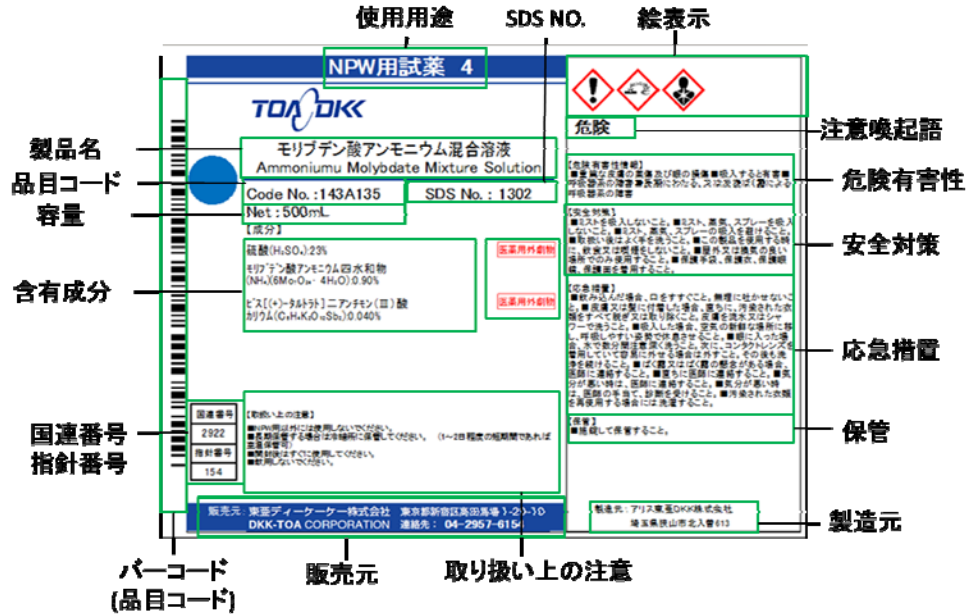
使用用途

SDS NO.

絵表示

NPW用試薬　4

TOA DKK

製品名

モリブデン酸アンモニウム混合溶液
Ammoniumu Molybdate Mixture Solution

品目コード

Code No.：143A135

SDS No.：1302

容量

Net：500mL

【成分】

硫酸($H_2SO_4$)23%

モリブデン酸アンモニウム四水和物
($(NH_4)_6Mo_7O_{24}\cdot4H_2O$)0.90%

ビス[(+)-タルトラト]ニアンチモン(III)酸
カリウム($C_8H_4K_2O_{12}Sb_2$)0.040%

含有成分

医薬用外劇物

医薬用外劇物

危険

注意喚起語

【危険有害性情報】

危険有害性

【安全対策】

安全対策

【応急措置】

応急措置

【保管】
■施錠して保管すること。

保管

国連番号
2922
指針番号
154

国連番号
指針番号

【取扱い上の注意】
■NPW用以外には使用しないでください。
■長期間保管する場合は冷暗所に保管してください。（1～2日程度の短期間であれば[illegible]）
■開封後はすぐに使用してください。
■飲用しないでください。

販売元：東亜ディーケーケー株式会社　東京都新宿区高田馬場1-29-10
DKK-TOA CORPORATION　連絡先：04-2957-6154

製造元：アリス東亜DKK株式会社
埼玉県狭山市北入曽613

製造元

バーコード
(品目コード)

販売元

取り扱い上の注意